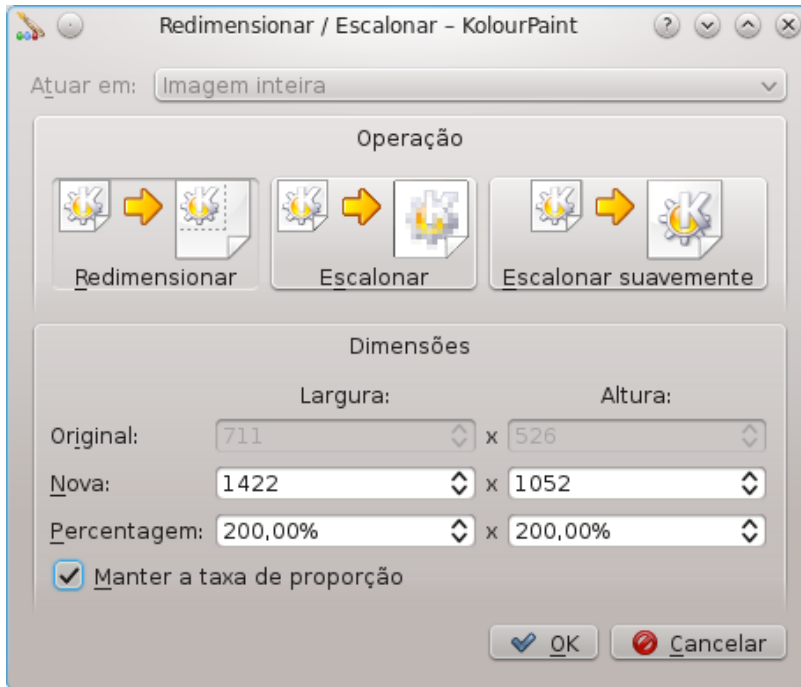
Redimensionar / Escalonar – KolourPaint

Atuar em: Imagem inteira

Operação

Redimensionar

Escalonar

Escalonar suavemente

Dimensões

Largura:

Altura:

| | Largura: | | Altura: |
|---|---|---|---|
| Original: | 711 | x | 526 |
| Nova: | 1422 | x | 1052 |
| Percentagem: | 200,00% | x | 200,00% |

Manter a taxa de proporção

OK

Cancelar